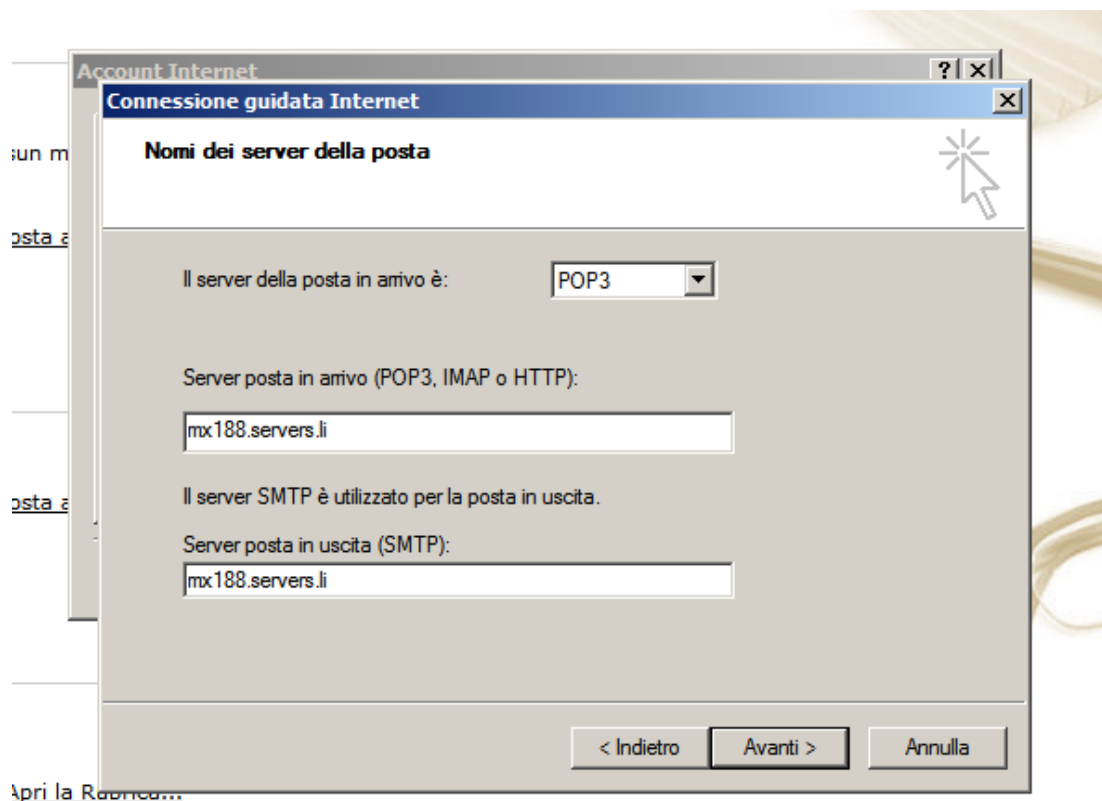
Account Internet

?|X

sun m

posta a

posta a

Connessione guidata Internet

Nomi dei server della posta

Il server della posta in arrivo è: POP3

Server posta in arrivo (POP3, IMAP o HTTP):

mx188.servers.li

Il server SMTP è utilizzato per la posta in uscita.

Server posta in uscita (SMTP):

mx188.servers.li

< Indietro

Avanti >

Annulla

Apri la Rubrica...